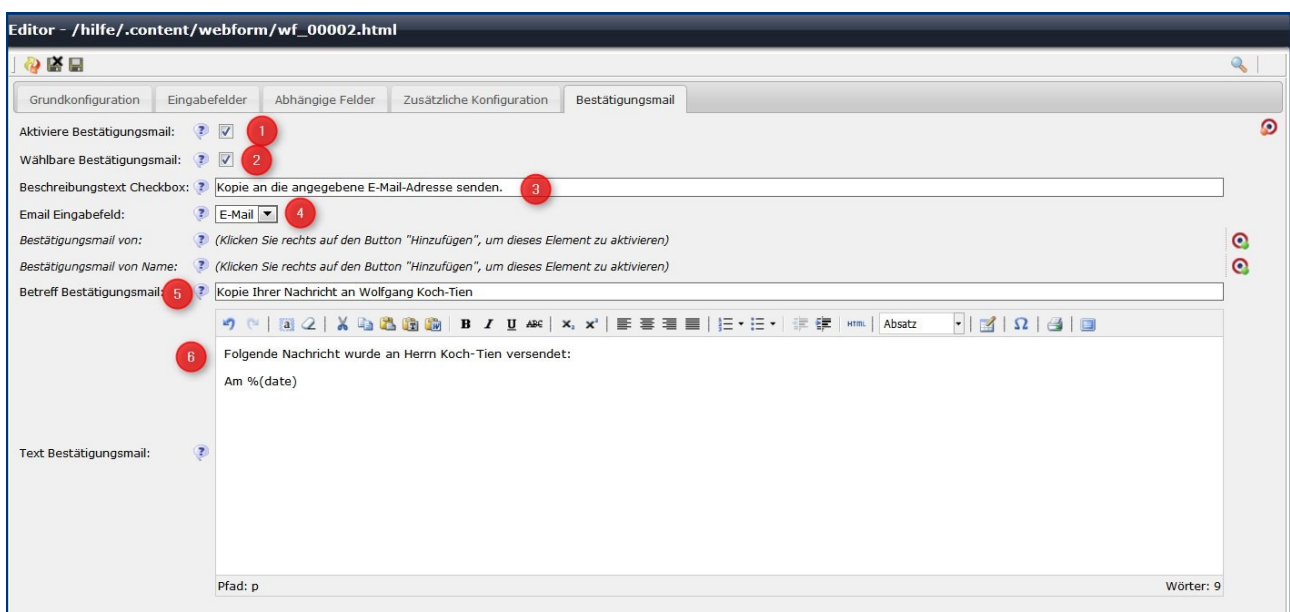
Editor - /hilfe/.content/webform/wf_00002.html

Grundkonfiguration | Eingabefelder | Abhängige Felder | Zusätzliche Konfiguration | Bestätigungsmail

Aktiviere Bestätigungsmail: 1

Wählbare Bestätigungsmail: 2

Beschreibungstext Checkbox: Kopie an die angegebene E-Mail-Adresse senden. 3

Email Eingabefeld: E-Mail 4

Bestätigungsmail von: (Klicken Sie rechts auf den Button "Hinzufügen", um dieses Element zu aktivieren)

Bestätigungsmail von Name: (Klicken Sie rechts auf den Button "Hinzufügen", um dieses Element zu aktivieren)

Betreff Bestätigungsmail: 5 Kopie Ihrer Nachricht an Wolfgang Koch-Tien

B I U ABC $x_2$ $x^2$ HTML Absatz Ω

6 Folgende Nachricht wurde an Herrn Koch-Tien versendet:

Am %(date)

Text Bestätigungsmail:

Pfad: p

Wörter: 9